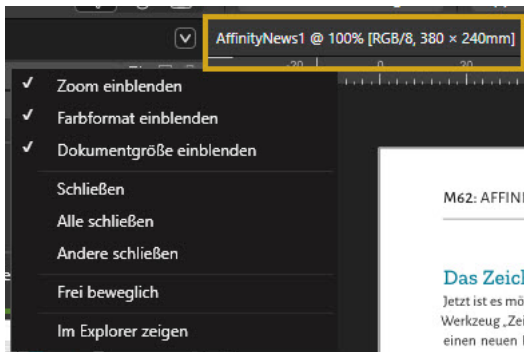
AffinityNews1 @ 100% [RGB/8, 380 × 240mm]

-20 0 20

✓ Zoom einblenden
✓ Farbformat einblenden
✓ Dokumentgröße einblenden
Schließen
Alle schließen
Andere schließen
Frei beweglich
Im Explorer zeigen

M62: AFFIN

Das Zeic
Jetzt ist es mö
Werkzeug „Zei
einen neuen